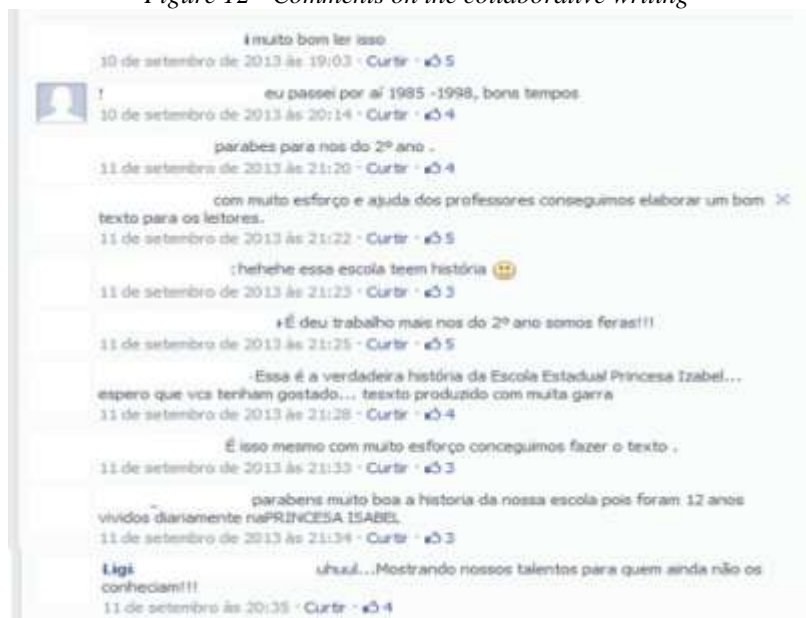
Figure 12 - Comments on the collaborative writing

muito bom ler isso
10 de setembro de 2013 às 19:03 · Curtir · 5

eu passei por aí 1985 -1998, bons tempos
10 de setembro de 2013 às 20:14 · Curtir · 4

parabes para nos do 2º ano .
11 de setembro de 2013 às 21:20 · Curtir · 4

com muito esforço e ajuda dos professores conseguimos elaborar um bom texto para os leitores.
11 de setembro de 2013 às 21:22 · Curtir · 5

:hehehe essa escola teem história
11 de setembro de 2013 às 21:23 · Curtir · 3

É deu trabalho mais nos do 2º ano somos feras!!!
11 de setembro de 2013 às 21:25 · Curtir · 5

Essa é a verdadeira história da Escola Estadual Princesa Izabel... espero que vcs tenham gostado... tesxto produzido com muita garra
11 de setembro de 2013 às 21:28 · Curtir · 4

É isso mesmo com muito esforço conceguimos fazer o texto .
11 de setembro de 2013 às 21:33 · Curtir · 3

parabens muito boa a historia da nossa escola pois foram 12 anos vividos diariamente naPRINCESA ISABEL
11 de setembro de 2013 às 21:34 · Curtir · 3

Ligi uhuul...Mostrando nossos talentos para quem ainda não os conheciam!!!
11 de setembro às 20:35 · Curtir · 4